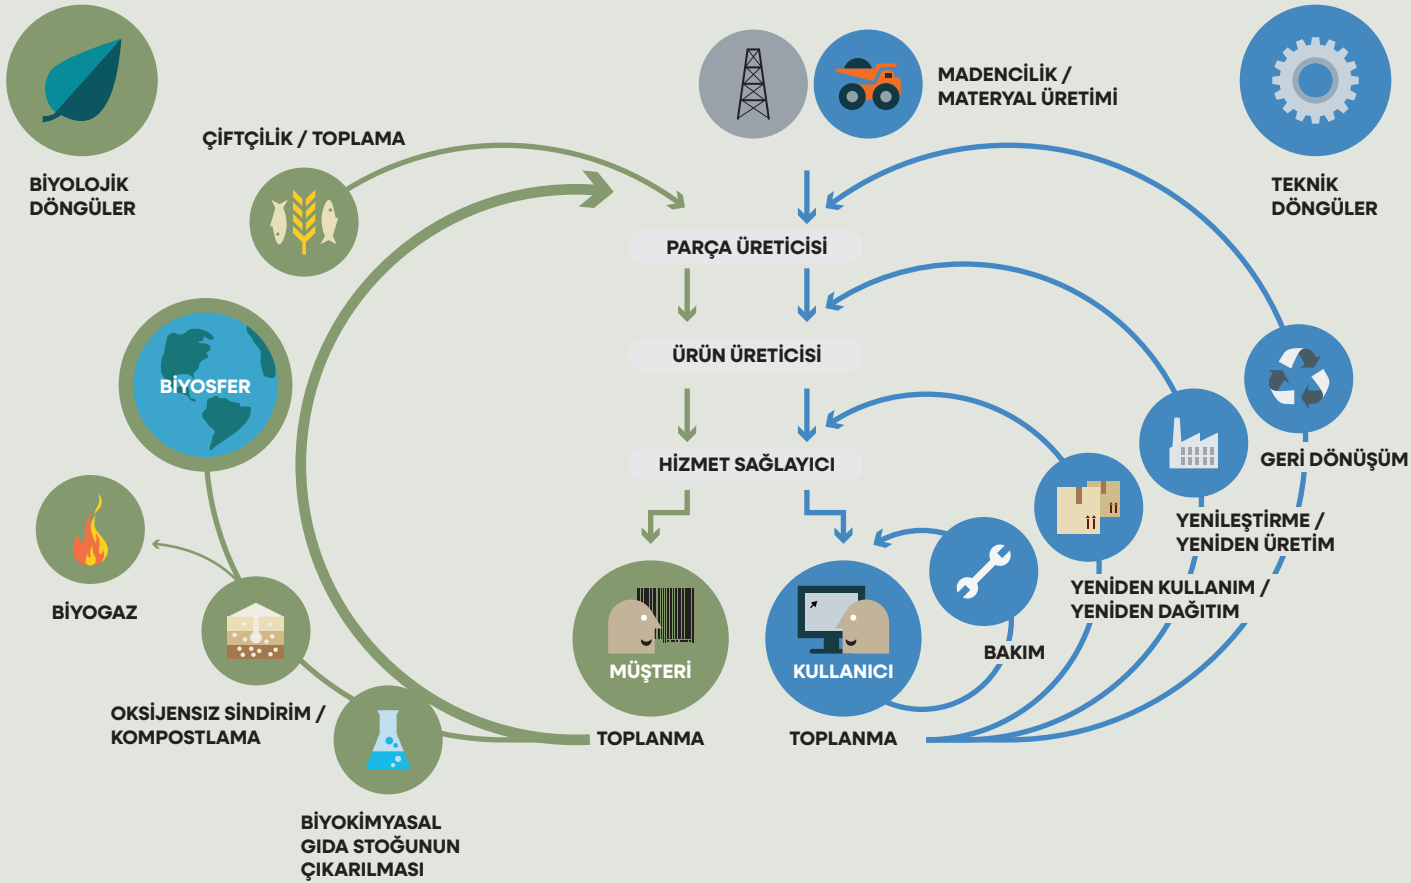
BİYOLOJİK DÖNGÜLER

ÇİFTÇİLİK / TOPLAMA

MADENCİLİK / MATERYAL ÜRETİMİ

TEKNİK DÖNGÜLER

PARÇA ÜRETİCİSİ

ÜRÜN ÜRETİCİSİ

HİZMET SAĞLAYICI

BİYOSFER

GERİ DÖNÜŞÜM

YENİLEŞTİRME / YENİDEN ÜRETİM

YENİDEN KULLANIM / YENİDEN DAĞITIM

BİYOGAZ

BAKIM

MÜŞTERİ

KULLANICI

OKSİJENSIZ SİNDİRİM / KOMPOSTLAMA

TOPLANMA

TOPLANMA

BİYOKİMYASAL GIDA STOĞUNUN ÇIKARILMASI